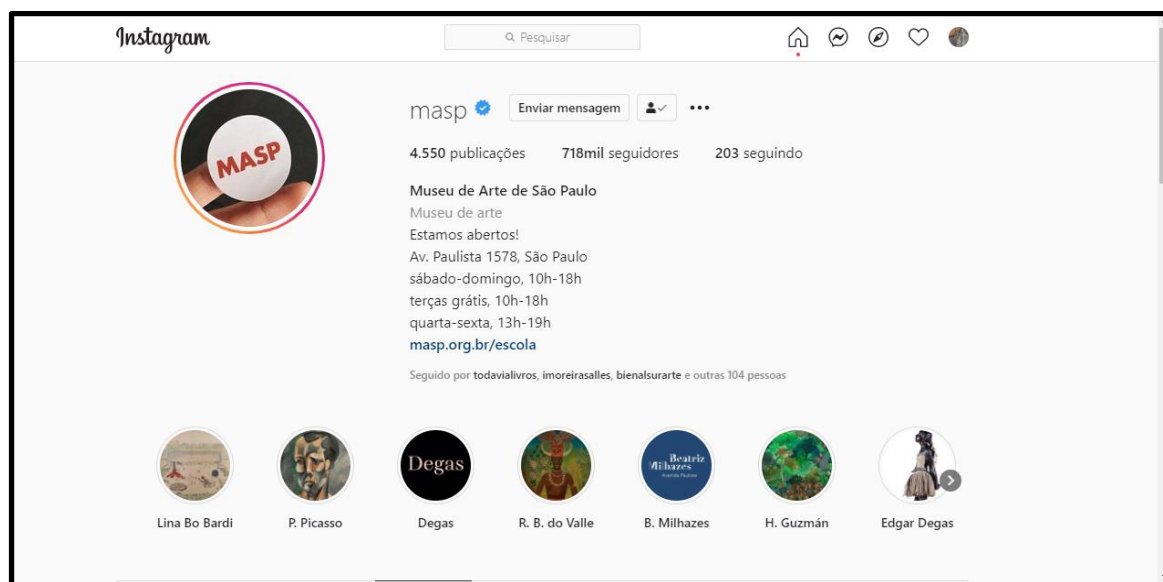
Instagram

Pesquisar

MASP

masp

Enviar mensagem

4.550 publicações 718mil seguidores 203 seguindo

Museu de Arte de São Paulo
Museu de arte
Estamos abertos!
Av. Paulista 1578, São Paulo
sábado-domingo, 10h-18h
terças grátis, 10h-18h
quarta-sexta, 13h-19h
masp.org.br/escola

Seguido por todavialivros, imoreirasalles, bienalsurarte e outras 104 pessoas

Degas

Beatriz Milhazes

Lina Bo Bardi
P. Picasso
Degas
R. B. do Valle
B. Milhazes
H. Guzmán
Edgar Degas